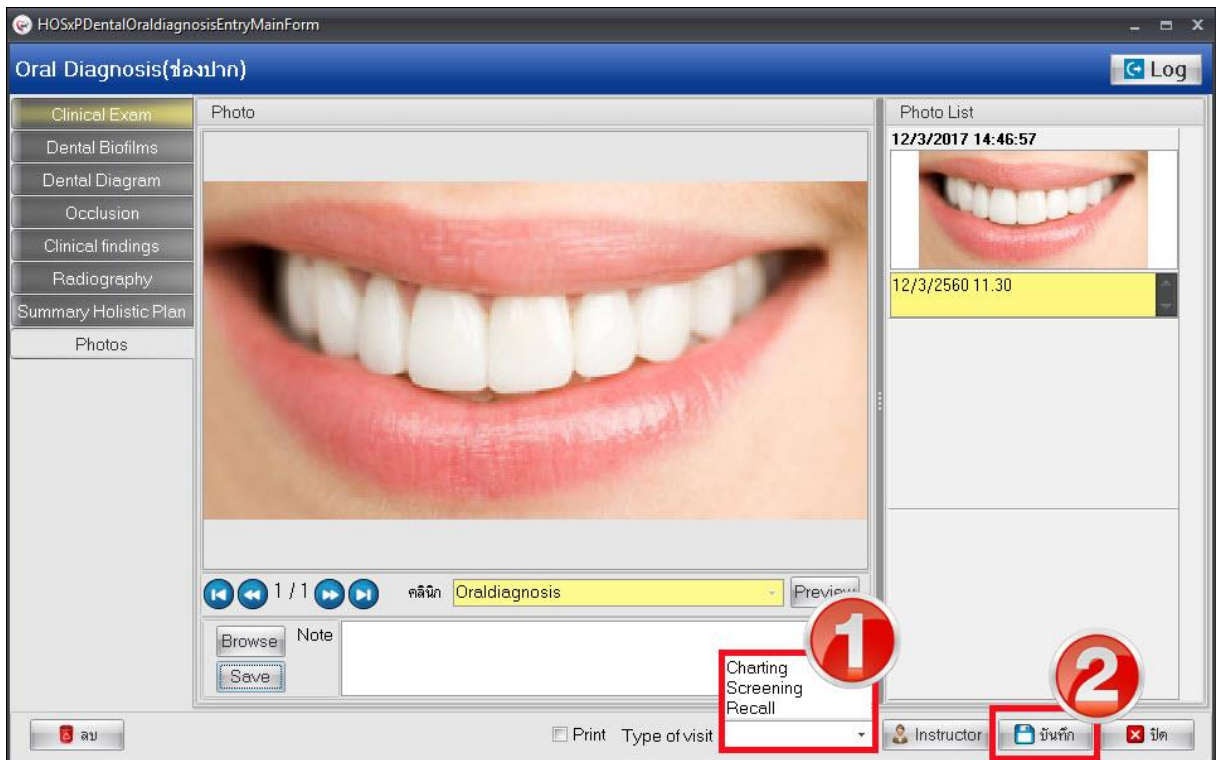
HOSxPDentalOraldiagnosisEntryMainForm

Oral Diagnosis(ช่องปาก)

Log

Clinical Exam
Dental Biofilms
Dental Diagram
Occlusion
Clinical findings
Radiography
Summary Holistic Plan
Photos

Photo

1 / 1

คลินิก Oraldiagnosis

Preview

Browse
Save

Note

Charting
Screening
Recall

1

Photo List

12/3/2017 14:46:57

12/3/2560 11.30

2

ลบ

Print Type of visit

Instructor

บันทึก

ปิด